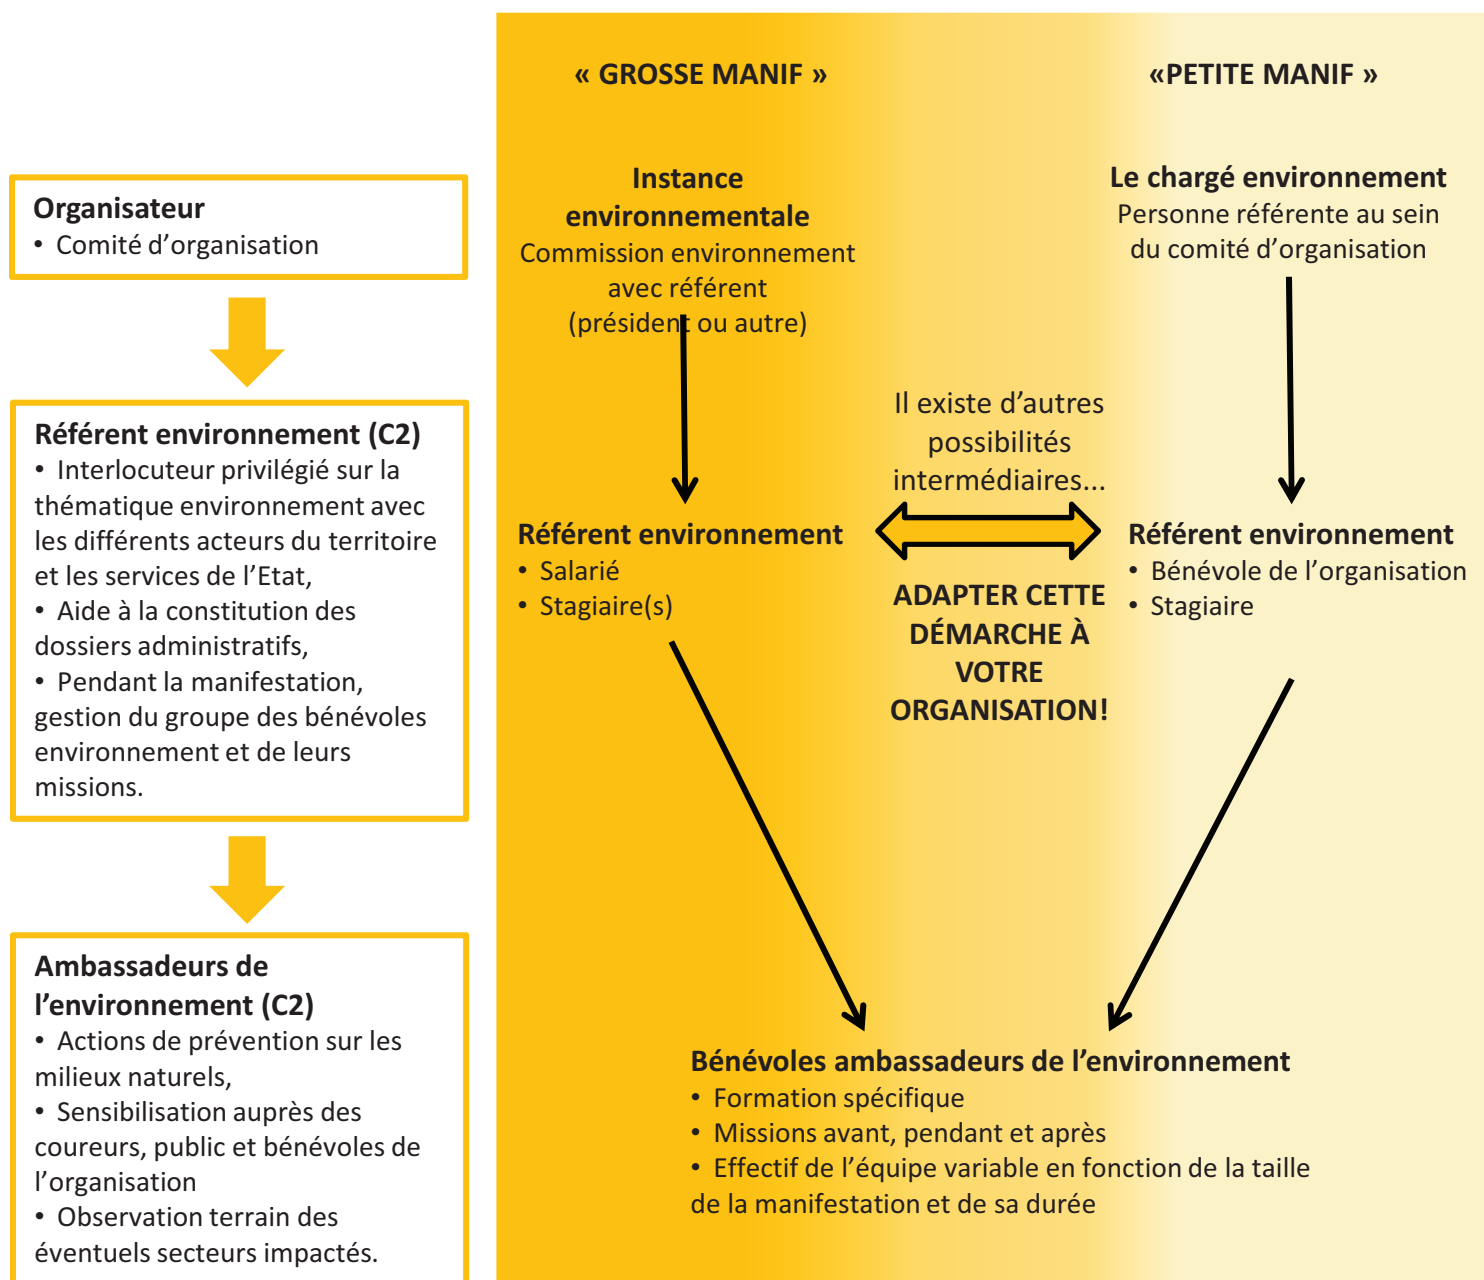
Organisateur
• Comité d'organisation

Référent environnement (C2)
• Interlocuteur privilégié sur la thématique environnement avec les différents acteurs du territoire et les services de l'Etat,
• Aide à la constitution des dossiers administratifs,
• Pendant la manifestation, gestion du groupe des bénévoles environnement et de leurs missions.

Ambassadeurs de l'environnement (C2)
• Actions de prévention sur les milieux naturels,
• Sensibilisation auprès des coureurs, public et bénévoles de l'organisation
• Observation terrain des éventuels secteurs impactés.

« GROSSE MANIF »

«PETITE MANIF »

Instance environnementale
Commission environnement avec référent (président ou autre)

Le chargé environnement
Personne référente au sein du comité d'organisation

Il existe d'autres possibilités intermédiaires...

Référent environnement
• Salarié
• Stagiaire(s)

ADAPTER CETTE DÉMARCHE À VOTRE ORGANISATION!

Référent environnement
• Bénévole de l'organisation
• Stagiaire

Bénévoles ambassadeurs de l'environnement
• Formation spécifique
• Missions avant, pendant et après
• Effectif de l'équipe variable en fonction de la taille de la manifestation et de sa durée